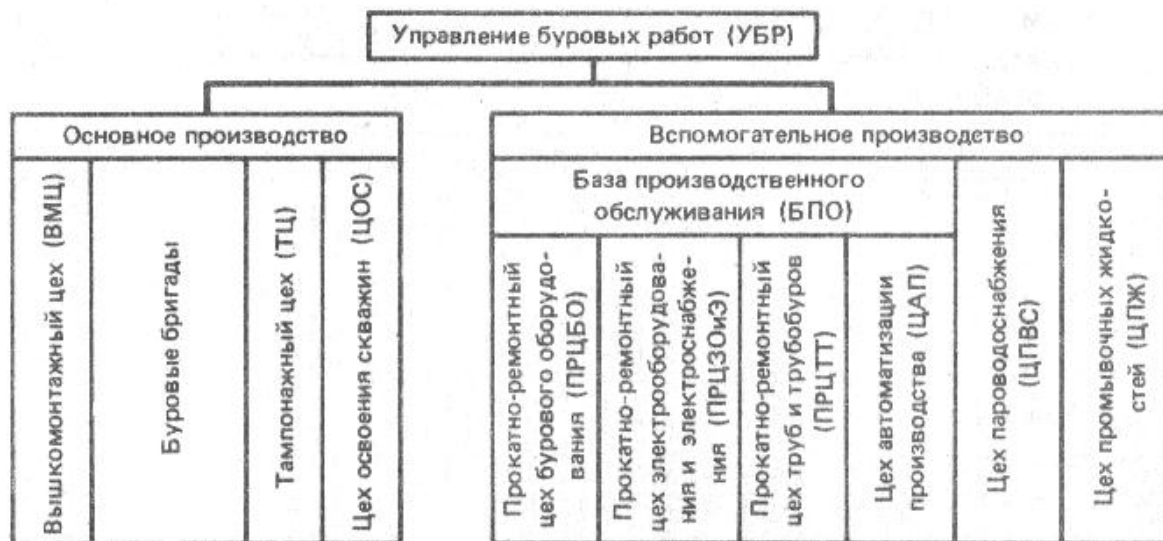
Управление буровых работ (УБР)

Основное производство

Вышкомонтажный цех (ВМЦ)

Буровые бригады

Тампонажный цех (ТЦ)

Цех освоения скважин (ЦОС)

Вспомогательное производство

База производственного обслуживания (БПО)

Прокатно-ремонтный цех бурового оборудования (ПРЦБО)

Прокатно-ремонтный цех электрооборудования и электроснабжения (ПРЦЭОиЭ)

Прокатно-ремонтный цех труб и трубобуров (ПРЦТТ)

Цех автоматизации производства (ЦАП)

Цех пароводоснабжения (ЦПВС)

Цех промывочных жидкостей (ЦПЖ)